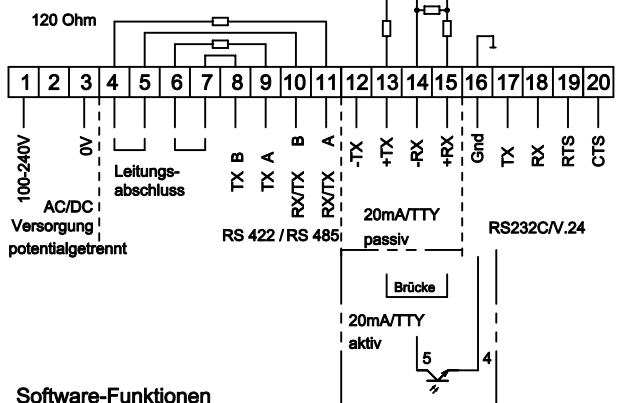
120 Ohm

1 2 3 4 5 6 7 8 9 10 11 12 13 14 15 16 17 18 19 20

100-240V
0V
Leitungsabschluss
TX B
TX A
RX/TX B
RX/TX A
-TX
+TX
-RX
+RX
Gnd
TX
RX
RTS
CTS

AC/DC Versorgung potentialgetrennt

RS 422 / RS 485

20mA/TTY passiv

RS232C/V.24

Brücke

20mA/TTY aktiv

5

4

Software-Funktionen